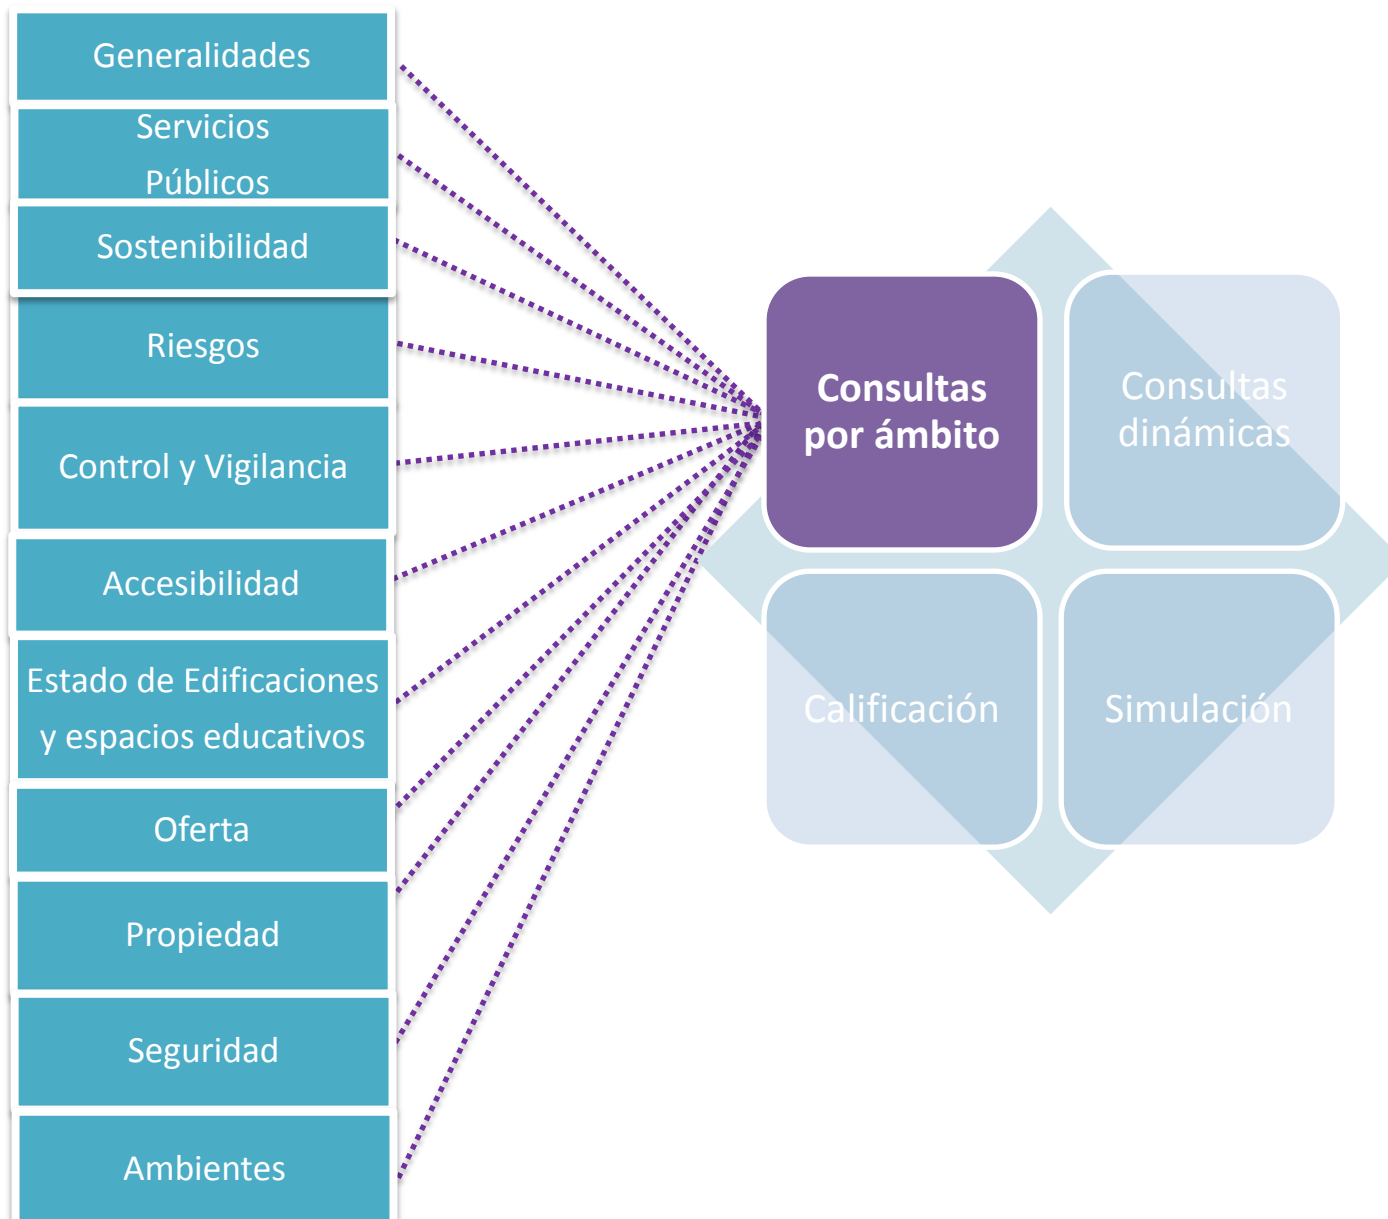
Generalidades

Servicios Públicos

Sostenibilidad

Riesgos

Control y Vigilancia

Accesibilidad

Estado de Edificaciones y espacios educativos

Oferta

Propiedad

Seguridad

Ambientes

Consultas por ámbito

Consultas dinámicas

Calificación

Simulación